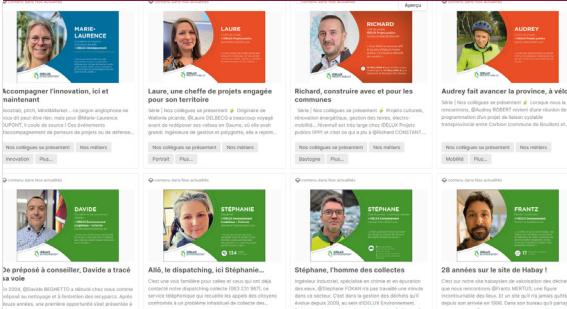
contenu dans nos actualités

MARIE-LAURENCE

Accompagner l'innovation, ici et maintenant

Incubateur, pitch, WinBIWalen... ce jargon anglophone ne vous dit peut-être rien, mais pour @Marie-Laurence DUPONT, il coule de source ! Des événements d'accompagnement de porteurs de projets ou de défense...

Innovation Plus...

contenu dans nos actualités

LAURE

Laure, une cheffe de projets engagée pour son territoire

Série | Nos collègues se présentent Originaire de Wallonie picarde, @Laure DELBECQ a beaucoup voyagé avant de redéposer ses valises en Sauvre, où elle avait grandi. Ingénieure en gestion et polyglotte, elle a rejoint...

Nos collègues se présentent Nos métiers Portrait Plus...

contenu dans nos actualités

RICHARD

Aperçu

Richard, construire avec et pour les communes

Série | Nos collègues se présentent Projets culturels, rénovation énergétique, gestion des terres, électro-mobilité... Nommez-en ! Richard fait partie de l'IDELUX Projets publics... @Richard CONSTANT...

Nos collègues se présentent Nos métiers Bastogne Plus...

contenu dans nos actualités

AUDREY

Audrey fait avancer la province, à vélo

Série | Nos collègues se présentent Lorsque nous la rencontrons, @Audrey ROBERT revient d'une réunion de programmation d'un projet de liaison cyclable transfrontalière entre Carlsbourg et Bouillon...

Mobilité Plus...

contenu dans nos actualités

DAVIDE

De préposé à conseiller, Davide a tracé sa voie

En 2004, @Davide BEGHETTO a débuté chez nous comme préposé au nettoyage et à l'entretien des recyparcs. Après plusieurs années, une première opportunité s'est présentée à...

contenu dans nos actualités

STÉPHANIE

Allô, le dispatching, ici Stéphanie...

C'est une voix familière pour celles et ceux qui ont déjà contacté notre dispatching collecte (063 231 987), ce service téléphonique qui recueille les appels des citoyens confrontés à un problème individuel de collecte des...

contenu dans nos actualités

STÉPHANE

Stéphane, l'homme des collectes

Ingénieur industriel, spécialisé en chimie et en épuration des eaux, @Stéphane FOKAN n'a pas travaillé une minute dans un secteur. C'est dans la gestion des déchets qu'il évolue depuis 2005, au sein d'IDELUX Environnement...

contenu dans nos actualités

FRANTZ

28 années sur le site de Habay !

C'est une notre site habaysien de valorisation des déchets que nous rencontrons @Frantz MERTUS, une figure incontournable des lieux. Et un site qu'il n'a jamais quitté depuis son arrivée en 1996. Dans son bureau qu'il partage...